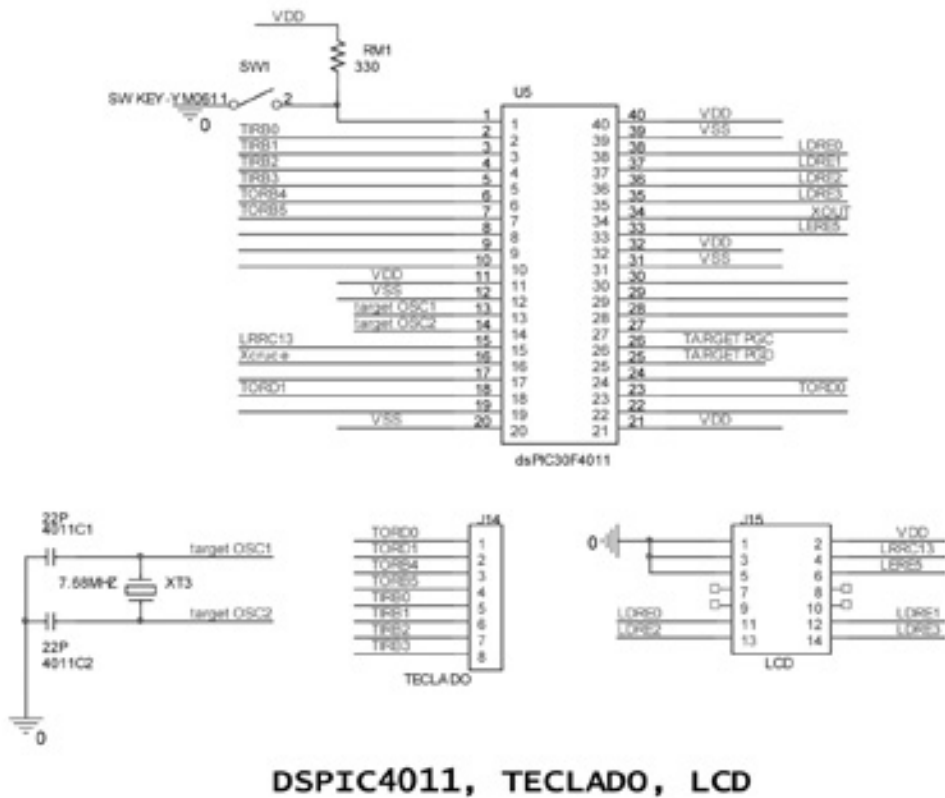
VDD
RM1
330
SW1
SW KEY-YM0611
2
0
U5
TIRB0
TIRB1
TIRB2
TIRB3
TORB4
TORB5
VDD
VSS
target OSC1
target OSC2
LRRC13
Xcruc.e
TORD1
VSS

| | | | |
|---|---|---|---|
| 1 | 1 | 40 | 40 |
| 2 | 2 | 39 | 39 |
| 3 | 3 | 38 | 38 |
| 4 | 4 | 37 | 37 |
| 5 | 5 | 36 | 36 |
| 6 | 6 | 35 | 35 |
| 7 | 7 | 34 | 34 |
| 8 | 8 | 33 | 33 |
| 9 | 9 | 32 | 32 |
| 10 | 10 | 31 | 31 |
| 11 | 11 | 30 | 30 |
| 12 | 12 | 29 | 29 |
| 13 | 13 | 28 | 28 |
| 14 | 14 | 27 | 27 |
| 15 | 15 | 26 | 26 |
| 16 | 16 | 25 | 25 |
| 17 | 17 | 24 | 24 |
| 18 | 18 | 23 | 23 |
| 19 | 19 | 22 | 22 |
| 20 | 20 | 21 | 21 |

VDD
VSS
LDRE0
LDRE1
LDRE2
LDRE3
XOUT
LERE5
VDD
VSS
TARGET PGC
TARGET PGD
TORD0
VDD
dsPIC30F4011

22P
4011C1
7.68MHZ
XT3
target OSC1
target OSC2
22P
4011C2
0

J14
TORD0 1
TORD1 2
TORB4 3
TORB5 4
TIRB0 5
TIRB1 6
TIRB2 7
TIRB3 8
TECLADO

J15
0
1 2
3 4
5 6
7 8
9 10
11 12
13 14
VDD
LRRC13
LERE5
LDRE0
LDRE2
LDRE1
LDRE3
LCD

DSPIC4011, TECLADO, LCD